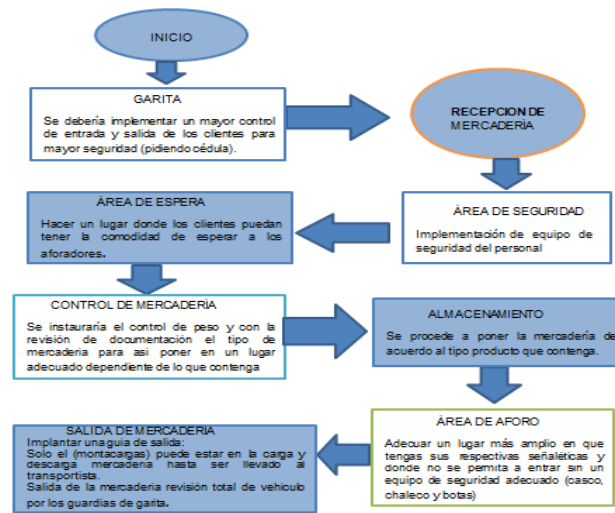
INICIO

GARITA

Se debería implementar un mayor control de entrada y salida de los clientes para mayor seguridad (pidiendo cédula).

RECEPCION DE MERCADERÍA

ÁREA DE SEGURIDAD

Implementación de equipo de seguridad del personal

ÁREA DE ESPERA

Hacer un lugar donde los clientes puedan tener la comodidad de esperar a los aforadores.

CONTROL DE MERCADERÍA

Se instauraría el control de peso y con la revisión de documentación el tipo de mercaderia para asi poner en un lugar adecuado dependiente de lo que contenga

ALMACENAMIENTO

Se procede a poner la mercadería de acuerdo al tipo producto que contenga.

ÁREA DE AFORO

Adecuar un lugar más amplio en que tengas sus respectivas señaléticas y donde no se permita a entrar sin un equipo de seguridad adecuado (casco, chaleco y botas)

SALIDA DE MERCADERIA

Implantar una guia de salida:
Solo el (montacargas) puede estar en la carga y descarga mercadería hasta ser llevado al transportista.
Salida de la mercaderia revisión total de vehiculo por los guardias de garita.